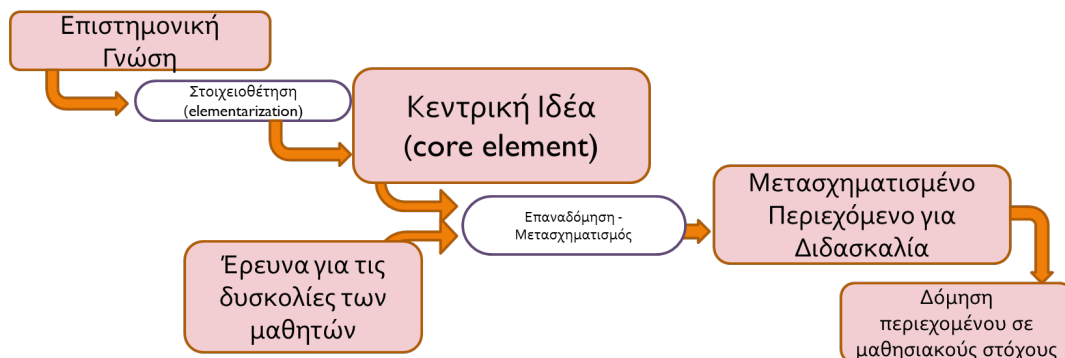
Επιστημονική Γνώση

Στοιχειοθέτηση (elementarization)

Κεντρική Ιδέα (core element)

Επαναδόμηση - Μετασχηματισμός

Έρευνα για τις δυσκολίες των μαθητών

Μετασχηματισμένο Περιεχόμενο για Διδασκαλία

Δόμηση περιεχομένου σε μαθησιακούς στόχους